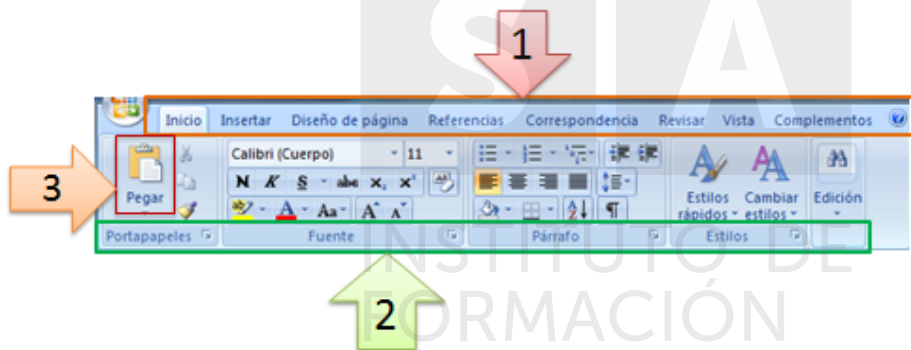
1

Inicio Insertar Diseño de página Referencias Correspondencia Revisar Vista Complementos

3

Pegar

Calibri (Cuerpo) 11

N K S abe $x_2$ $x^2$

Aa A A

Estilos rápidos Cambiar estilos Edición

Portapapeles Fuente Párrafo Estilos

2

INSTITUTO DE FORMACIÓN